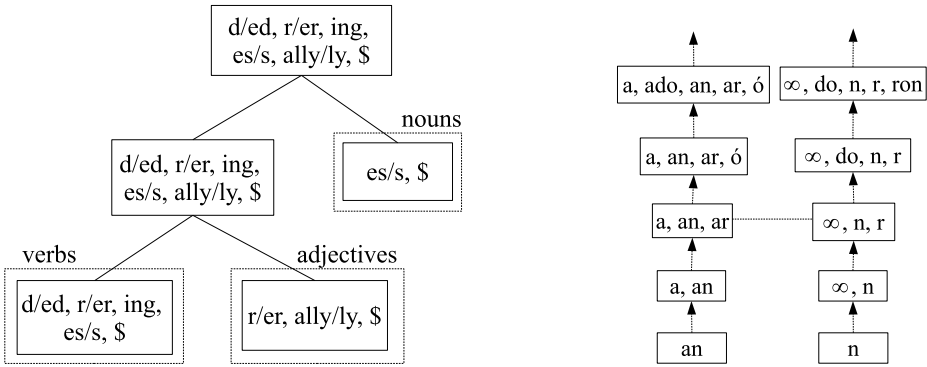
d/ed, r/er, ing, es/s, ally/ly, \$

d/ed, r/er, ing, es/s, ally/ly, \$

nouns

es/s, \$

verbs

d/ed, r/er, ing, es/s, \$

adjectives

r/er, ally/ly, \$

a, ado, an, ar, ó

a, an, ar, ó

a, an, ar

a, an

an

$\infty$, do, n, r, ron

$\infty$, do, n, r

$\infty$, n, r

$\infty$, n

n